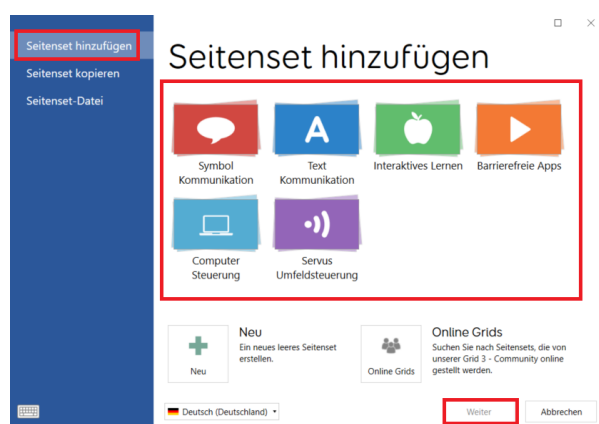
Seitenset hinzufügen
Seitenset kopieren
Seitenset-Datei

Seitenset hinzufügen

A

Symbol Kommunikation

Text Kommunikation

Interaktives Lernen

Barrierefreie Apps

Computer Steuerung

Servus Umfeldsteuerung

Neu

Neu
Ein neues leeres Seitenset erstellen.

Online Grids

Online Grids
Suchen Sie nach Seitensets, die von unserer Grid 3 - Community online gestellt werden.

Deutsch (Deutschland)

Weiter

Abbrechen